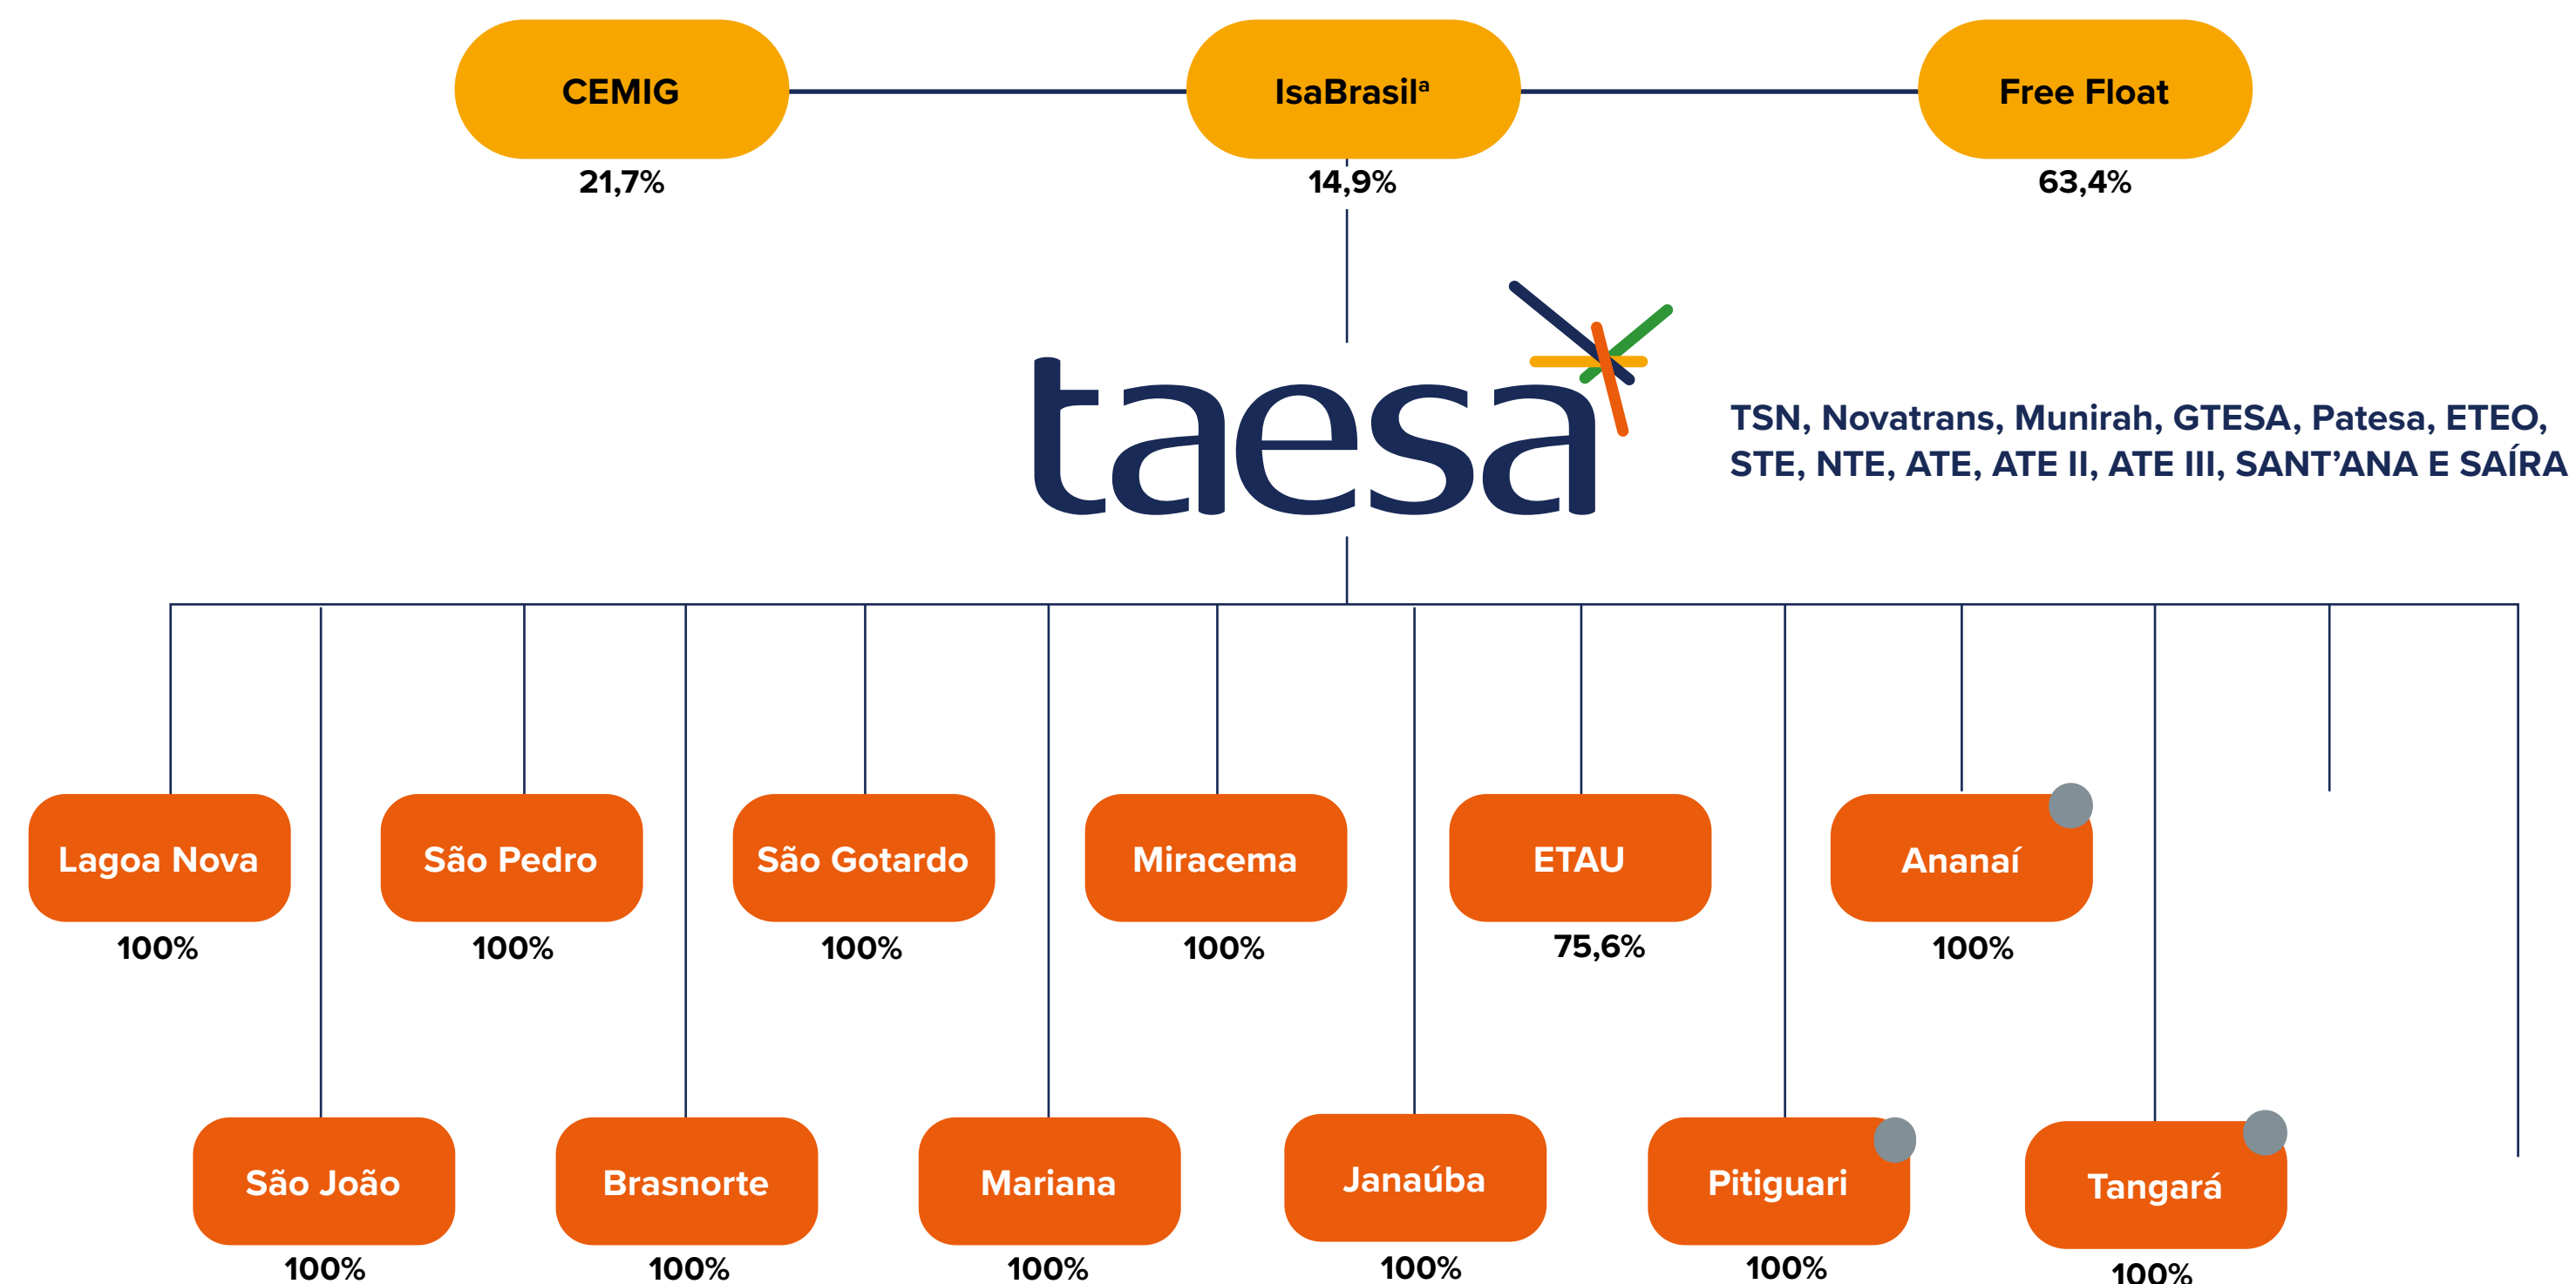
CEMIG
21,7%

IsaBrasilª
14,9%

Free Float
63,4%

taesa

TSN, Novatrans, Munirah, GTESA, Patesa, ETEO, STE, NTE, ATE, ATE II, ATE III, SANT'ANA E SAÍRA

Lagoa Nova
100%

São Pedro
100%

São Gotardo
100%

Miracema
100%

ETAU
75,6%

Ananaí
100%

São João
100%

Brasnorte
100%

Mariana
100%

Janaúba
100%

Pitiguari
100%

Tangará
100%